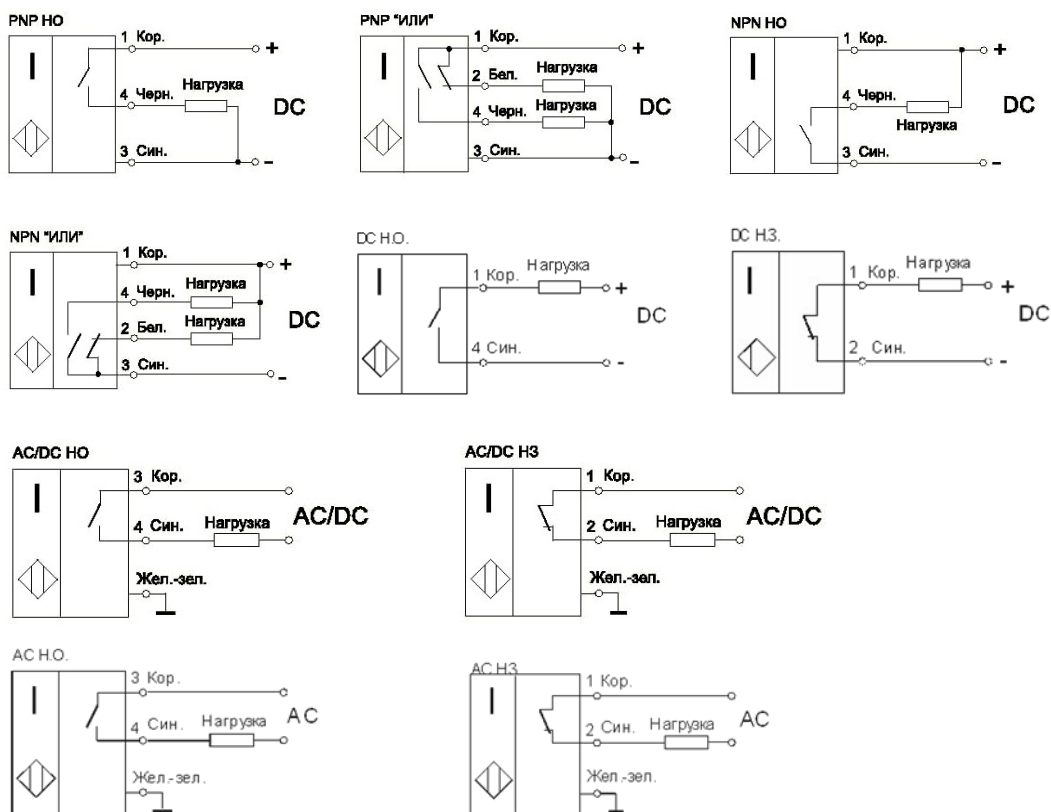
PNP НО

1 Кор.

+

4 Черн.

Нагрузка

DC

3 Син.

–

PNP "ИЛИ"

1 Кор.

+

2 Бел.

Нагрузка

4 Черн.

Нагрузка

DC

3 Син.

–

NPN НО

1 Кор.

+

4 Черн.

Нагрузка

DC

3 Син.

–

NPN "ИЛИ"

1 Кор.

+

4 Черн.

Нагрузка

2 Бел.

Нагрузка

DC

3 Син.

–

DC Н.О.

1 Кор.

Нагрузка

+

DC

4 Син.

-

DC Н.З.

1 Кор.

Нагрузка

+

DC

2 Син.

-

AC/DC НО

3 Кор.

4 Син.

Нагрузка

AC/DC

Жел.-зел.

AC/DC НЗ

1 Кор.

2 Син.

Нагрузка

AC/DC

Жел.-зел.

AC Н.О.

3 Кор.

4 Син.

Нагрузка

AC

Жел.-зел.

AC Н.З.

1 Кор.

2 Син.

Нагрузка

AC

Жел.-зел.